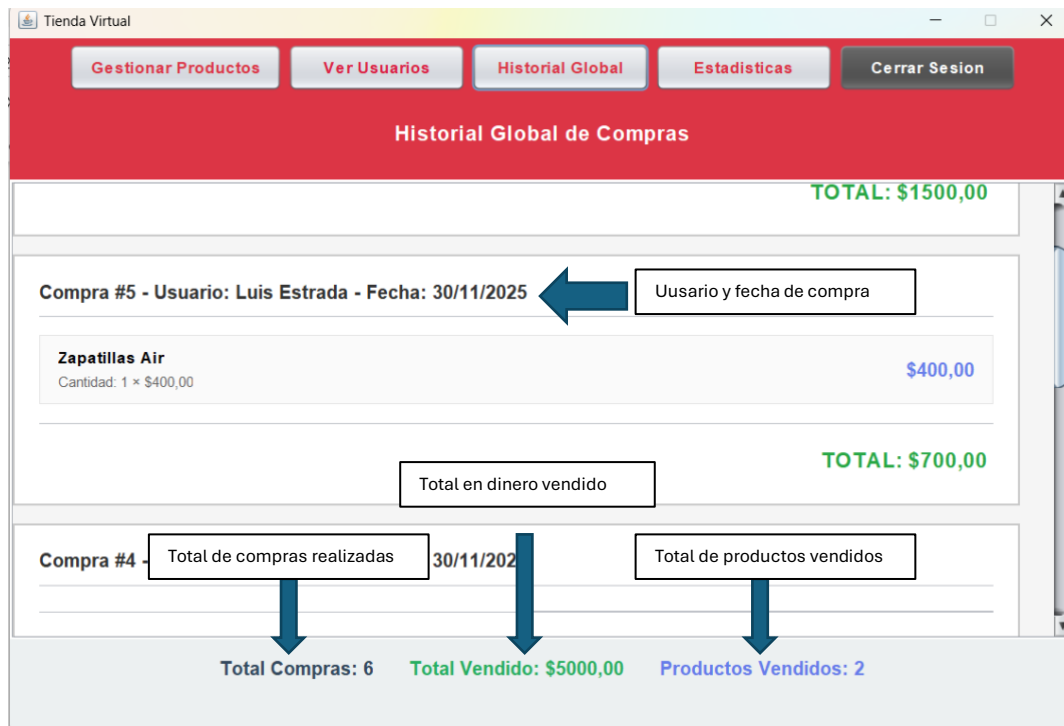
Tienda Virtual

Gestionar Productos | Ver Usuarios | Historial Global | Estadisticas | Cerrar Sesion

Historial Global de Compras

TOTAL: $1500,00

Compra #5 - Usuario: Luis Estrada - Fecha: 30/11/2025

Uusario y fecha de compra

Zapatillas Air
Cantidad: 1 × $400,00
$400,00

TOTAL: $700,00

Total en dinero vendido

Compra #4 - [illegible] 30/11/202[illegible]

Total de compras realizadas

Total de productos vendidos

Total Compras: 6   Total Vendido: $5000,00   Productos Vendidos: 2